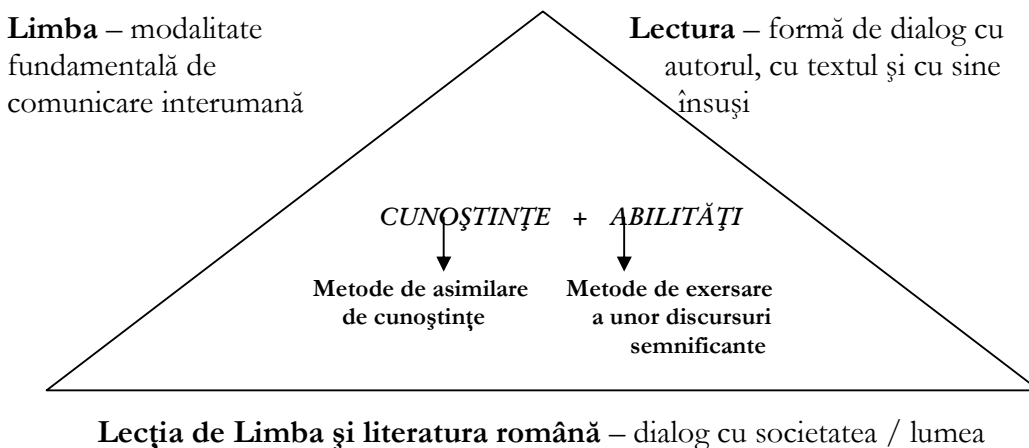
**Limba** – modalitate fundamentală de comunicare interumană

**Lectura** – formă de dialog cu autorul, cu textul şi cu sine însuşi

*CUNOŞTINŢE* **+** *ABILITĂŢI*

**Metode de asimilare de cunoştinţe**

**Metode de exersare a unor discursuri semnificante**

**Lecţia de Limba şi literatura română** – dialog cu societatea / lumea